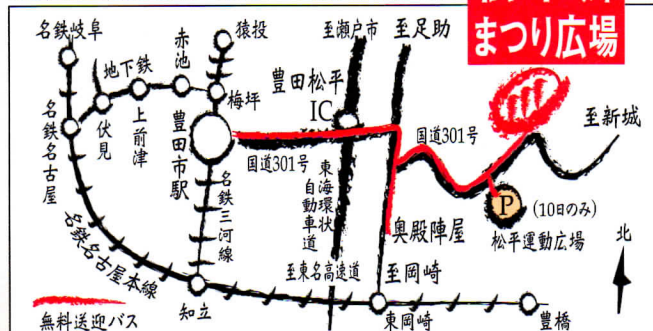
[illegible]
まつり広場

名鉄岐阜
猿投
至瀬戸市
至足助
赤池
地下鉄
豊田松平
IC
名鉄名古屋
伏見
上前津
豊田市駅
梅坪
国道301号
至新城
国道301号
東海環状自動車道
名鉄三河線
奥殿陣屋
P
(10日のみ)
松平運動広場
北
名鉄名古屋本線
至東名高速道
至岡崎
知立
東岡崎
豊橋
無料送迎バス